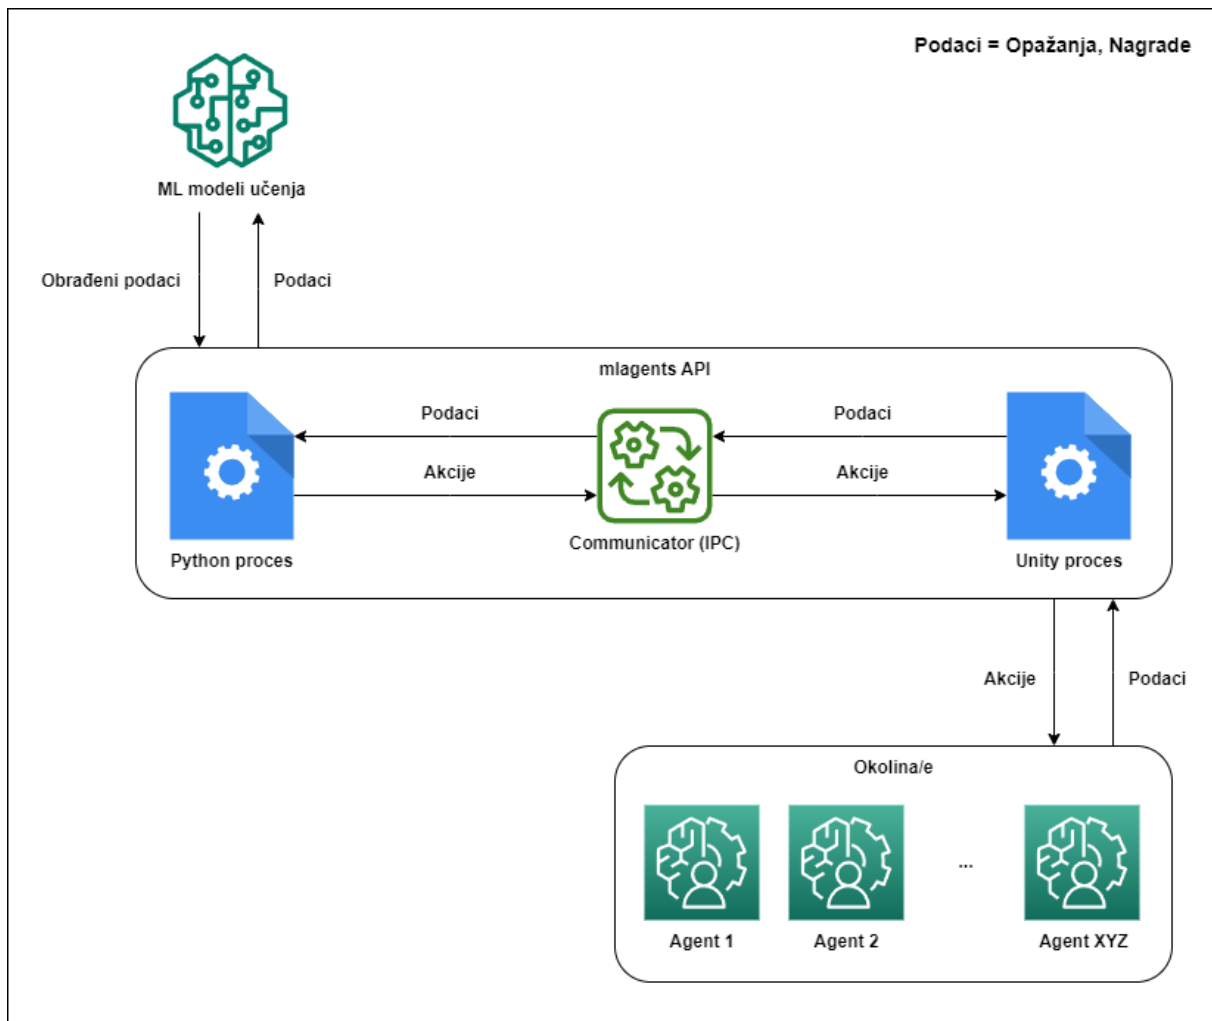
Podaci = Opažanja, Nagrade

ML modeli učenja

Obrađeni podaci

Podaci

mlagents API

Podaci

Akcije

Podaci

Akcije

Python proces

Communicator (IPC)

Unity proces

Akcije

Podaci

Okolina/e

Agent 1

Agent 2

...

Agent XYZ